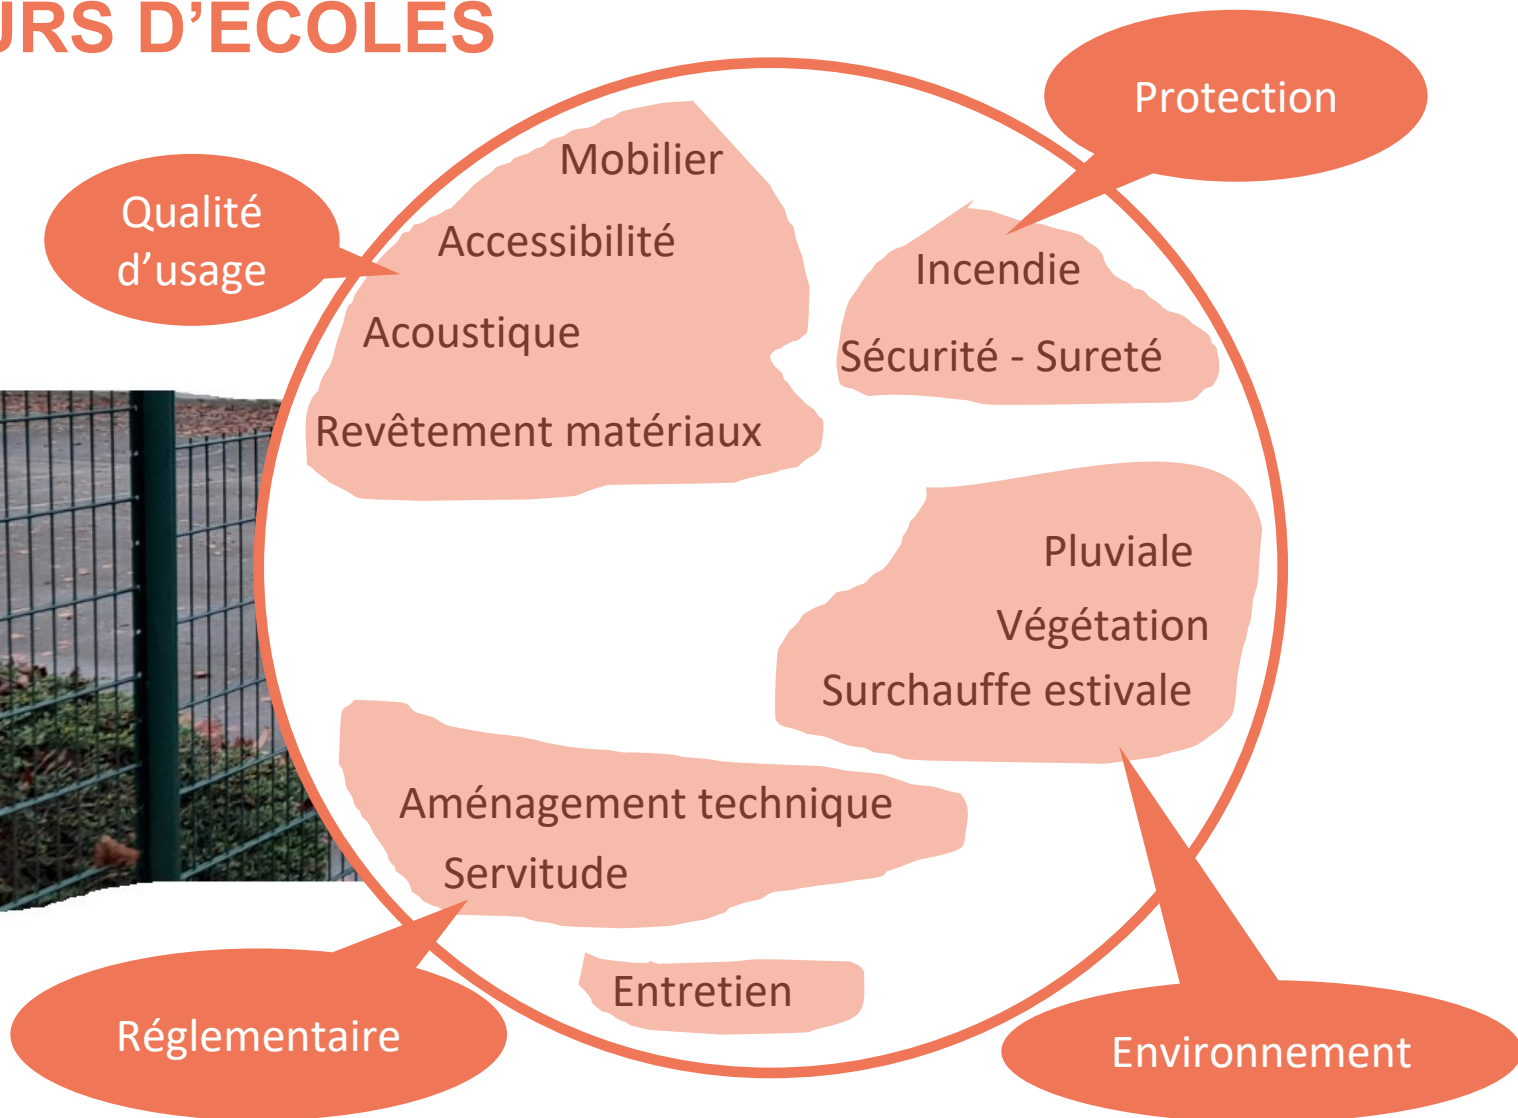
JRS D'ECOLES

Protection

Qualité d'usage

Mobilier

Accessibilité

Acoustique

Revêtement matériaux

Incendie

Sécurité - Sureté

Pluviale

Végétation

Surchauffe estivale

Aménagement technique

Servitude

Entretien

Réglementaire

Environnement